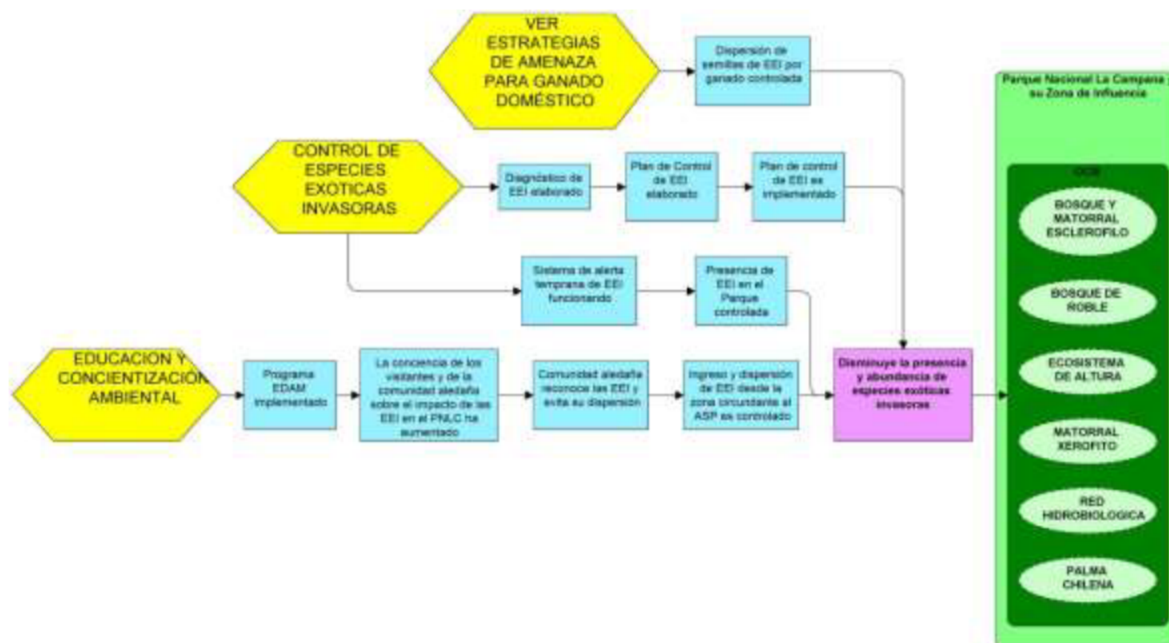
VER ESTRATEGIAS DE AMENAZA PARA GANADO DOMÉSTICO

Dispersión de semillas de EEI por ganado controlada

CONTROL DE ESPECIES EXOTICAS INVASORAS

Diagnóstico de EEI elaborado

Plan de Control de EEI elaborado

Plan de control de EEI es implementado

Sistema de alerta temprana de EEI funcionando

Presencia de EEI en el Parque controlada

EDUCACION Y CONCIENTIZACIÓN AMBIENTAL

Programa EDAM implementado

La conciencia de los visitantes y de la comunidad aledaña sobre el impacto de las EEI en el PNLC ha aumentado

Comunidad aledaña reconoce las EEI y evita su dispersión

Ingreso y dispersión de EEI desde la zona circundante al ASP es controlado

Disminuye la presencia y abundancia de especies exóticas invasoras

Parque Nacional La Campana su Zona de Influencia

OOE

BOSQUE Y MATORRAL ESCLEROFILO

BOSQUE DE ROBLE

ECOSISTEMA DE ALTURA

MATORRAL XEROFITO

RED HIDROBIOLOGICA

PALMA CHILENA